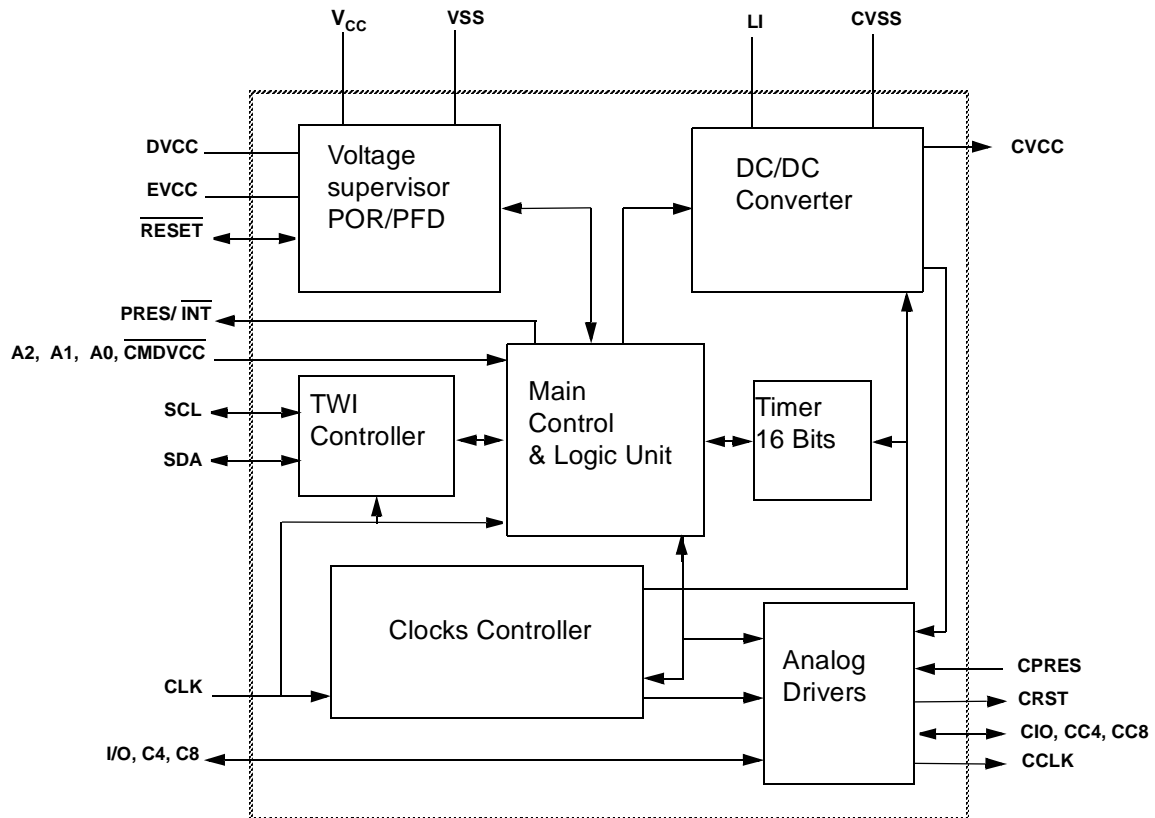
$V_{CC}$
VSS
LI
CVSS
DVCC
EVCC
$\overline{RESET}$
Voltage supervisor POR/PFD
DC/DC Converter
CVCC
PRES/ $\overline{INT}$
A2, A1, A0, $\overline{CMDVCC}$
SCL
SDA
TWI Controller
Main Control & Logic Unit
Timer 16 Bits
Clocks Controller
Analog Drivers
CPRES
CLK
CRST
CIO, CC4, CC8
I/O, C4, C8
CCLK